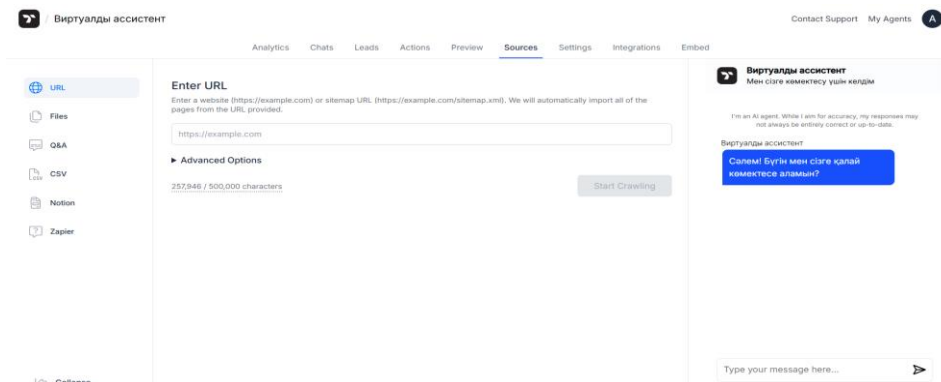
/ Виртуалды ассистент

Contact Support My Agents A

Analytics Chats Leads Actions Preview Sources Settings Integrations Embed

URL
Files
Q&A
CSV
Notion
Zapier

Collapse

Enter URL

Enter a website (https://example.com) or sitemap URL (https://example.com/sitemap.xml). We will automatically import all of the pages from the URL provided.

https://example.com

► Advanced Options

257,946 / 500,000 characters

Start Crawling

Виртуалды ассистент
Мен сізге көмектесу үшін келдім

I'm an AI agent. While I aim for accuracy, my responses may not always be entirely correct or up-to-date.

Виртуалды ассистент

Сәлем! Бүгін мен сізге қалай көмектесе аламын?

Type your message here...